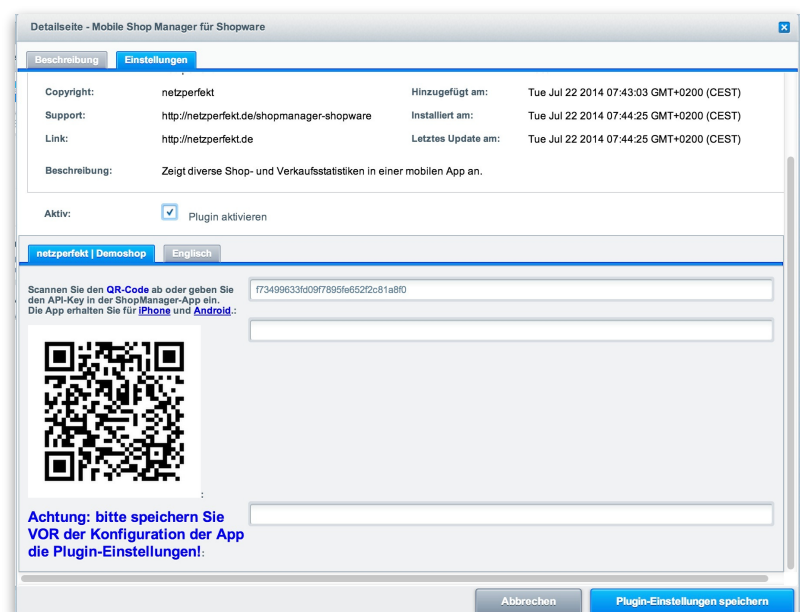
Detailseite - Mobile Shop Manager für Shopware

Beschreibung | Einstellungen

| Copyright: | netzperfekt | Hinzugefügt am: | Tue Jul 22 2014 07:43:03 GMT+0200 (CEST) |
|---|---|---|---|
| Support: | http://netzperfekt.de/shopmanager-shopware | Installiert am: | Tue Jul 22 2014 07:44:25 GMT+0200 (CEST) |
| Link: | http://netzperfekt.de | Letztes Update am: | Tue Jul 22 2014 07:44:25 GMT+0200 (CEST) |

Beschreibung: Zeigt diverse Shop- und Verkaufsstatistiken in einer mobilen App an.

Aktiv: Plugin aktivieren

netzperfekt | Demoshop | Englisch

Scannen Sie den QR-Code ab oder geben Sie den API-Key in der ShopManager-App ein. Die App erhalten Sie für iPhone und Android.:

f73499633fd09f7895fe652f2c81a8f0

:

Achtung: bitte speichern Sie VOR der Konfiguration der App die Plugin-Einstellungen!:

Abbrechen | Plugin-Einstellungen speichern